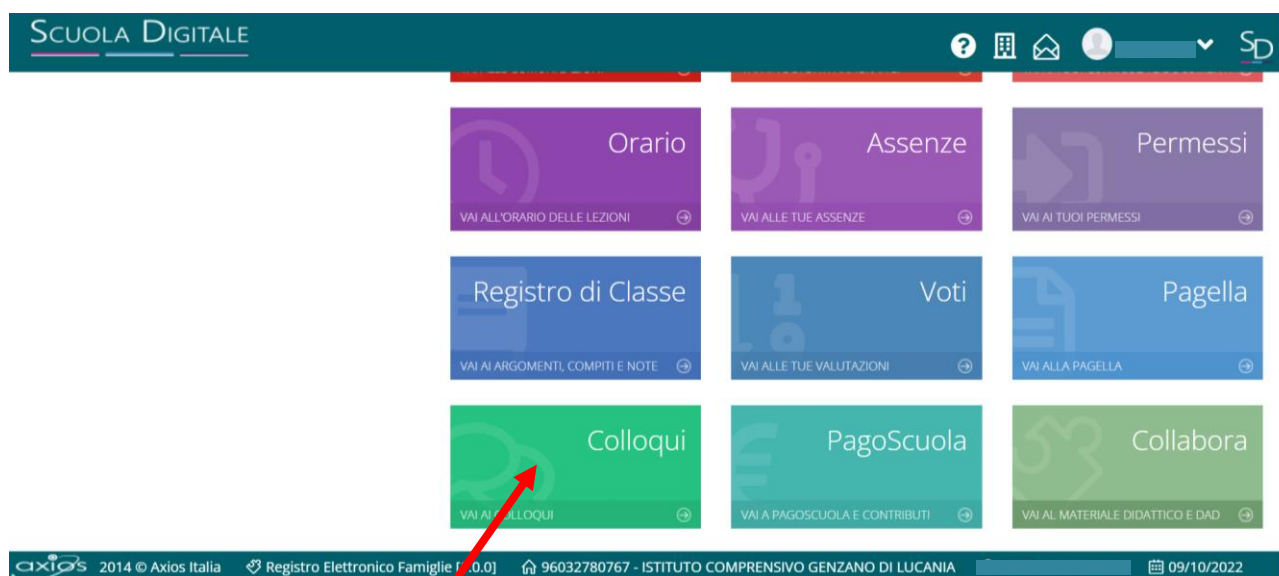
SCUOLA DIGITALE

SD

Orario
VAI ALL'ORARIO DELLE LEZIONI

Assenze
VAI ALLE TUE ASSENZE

Permessi
VAI AI TUOI PERMESSI

Registro di Classe
VAI AI ARGOMENTI, COMPITI E NOTE

Voti
VAI ALLE TUE VALUTAZIONI

Pagella
VAI ALLA PAGELLA

Colloqui
VAI AI COLLOQUI

PagoScuola
VAI A PAGOSCUOLA E CONTRIBUTI

Collabora
VAI AL MATERIALE DIDATTICO E DAD

axios 2014 © Axios Italia Registro Elettronico Famiglie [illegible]0.0] 96032780767 - ISTITUTO COMPRENSIVO GENZANO DI LUCANIA 09/10/2022